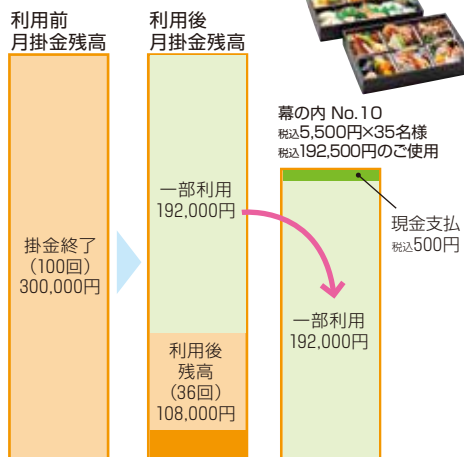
利用前
月掛金残高

利用後
月掛金残高

掛金終了
（100回）
300,000円

一部利用
192,000円

利用後
残高
（36回）
108,000円

幕の内 No.10
税込5,500円×35名様
税込192,500円のご使用

現金支払
税込500円

一部利用
192,000円